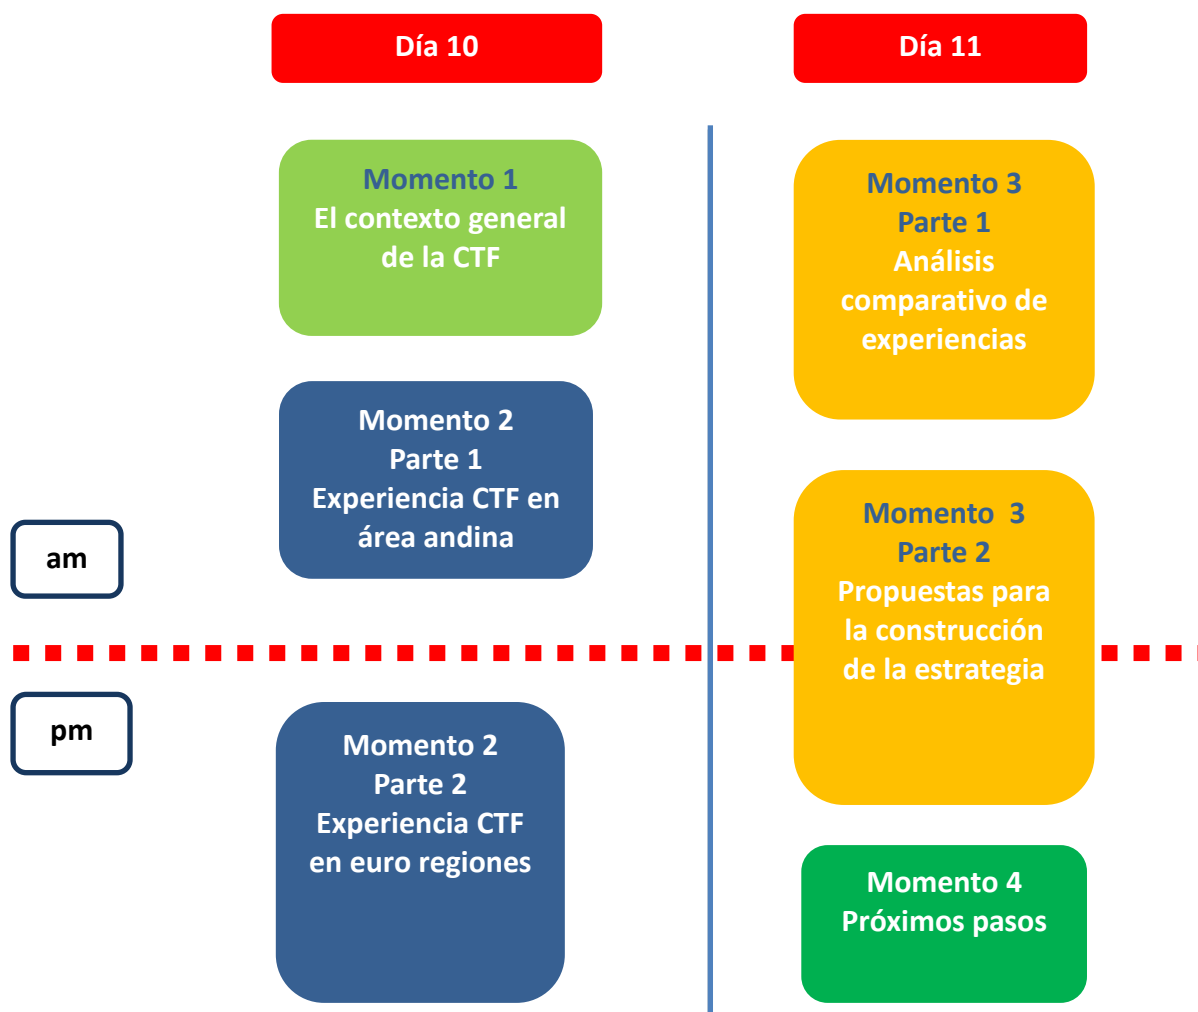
Día 10

Día 11

Momento 1
El contexto general de la CTF

Momento 2
Parte 1
Experiencia CTF en área andina

am

pm

Momento 2
Parte 2
Experiencia CTF en euro regiones

Momento 3
Parte 1
Análisis comparativo de experiencias

Momento 3
Parte 2
Propuestas para la construcción de la estrategia

Momento 4
Próximos pasos